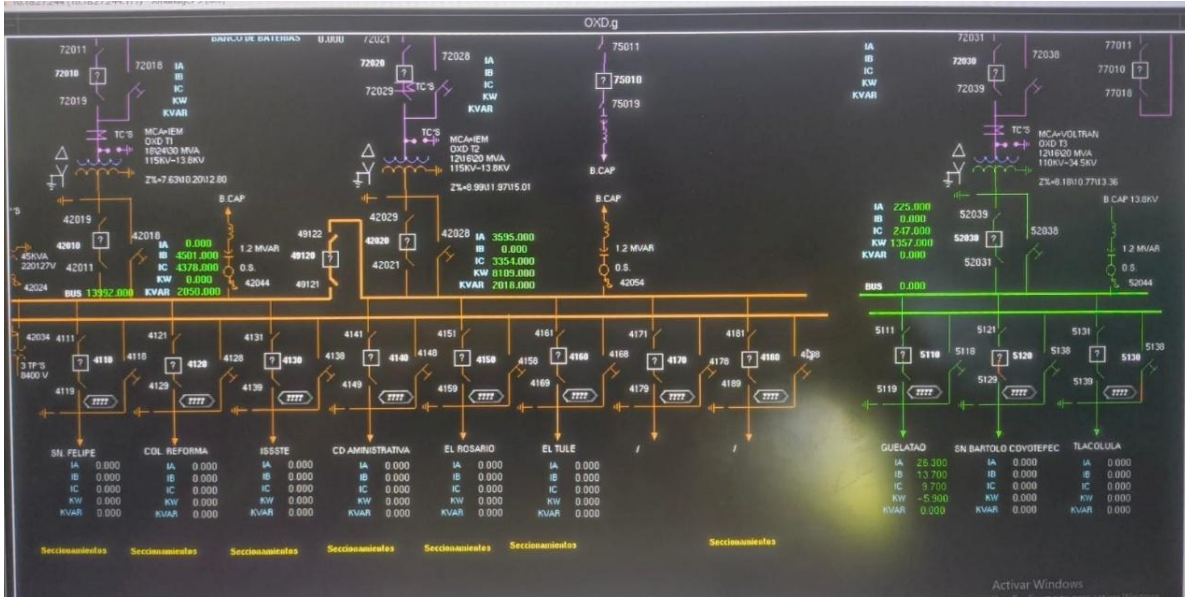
OXD.g

72011
72010 ?
72018
72019
IA
IB
IC
KW
KVAR
BANCO DE BATERIAS 0.000
TC'S
MCA=IEM
OXD T1
18\24\30 MVA
115KV-13.8KV
Z%=7.63\10.20\12.80
B.CAP
42019
42010 ?
42018
42011
45KVA
220127V
42024
BUS 13992.000
IA 0.000
IB 4501.000
IC 4378.000
KW 0.000
KVAR 2050.000
1.2 MVAR
0.S.
42044

72021
72020 ?
72028
72029
TC'S
IA
IB
IC
KW
KVAR
TC'S
MCA=IEM
OXD T2
12\16\20 MVA
115KV-13.8KV
Z%=8.99\11.97\15.01
49122
49120 ?
49121
42029
42020 ?
42028
42021
IA 3595.000
IB 0.000
IC 3354.000
KW 8109.000
KVAR 2018.000

75011
? 75010
75019
B.CAP
B.CAP
1.2 MVAR
0.S.
42054

IA
IB
IC
KW
KVAR
72031
72030 ?
72038
72039
77011
77010 ?
77018
TC'S
MCA=VOLTRAN
OXD T3
12\16\20 MVA
110KV-34.5KV
Z%=8.18\10.77\13.36
IA 225.000
IB 0.000
IC 247.000
KW 1357.000
KVAR 0.000
52039
52030 ?
52038
52031
B.CAP 13.8KV
1.2 MVAR
0.S.
52044
BUS 0.000

42034 4111
3 TP'S
8400 V
? 4110
4118
4119
????
4121
? 4120
4128
4129
????
4131
? 4130
4138
4139
????
4141
? 4140
4148
4149
????
4151
? 4150
4158
4159
????
4161
? 4160
4168
4169
????
4171
? 4170
4178
4179
????
4181
? 4180
4188
4189
????
5111
? 5110
5118
5119
????
5121
? 5120
5128
5129
????
5131
? 5130
5138
5139
????

SN. FELIPE
IA 0.000
IB 0.000
IC 0.000
KW 0.000
KVAR 0.000

COL. REFORMA
IA 0.000
IB 0.000
IC 0.000
KW 0.000
KVAR 0.000

ISSSTE
IA 0.000
IB 0.000
IC 0.000
KW 0.000
KVAR 0.000

CD AMINISTRATIVA
IA 0.000
IB 0.000
IC 0.000
KW 0.000
KVAR 0.000

EL ROSARIO
IA 0.000
IB 0.000
IC 0.000
KW 0.000
KVAR 0.000

EL TULE
IA 0.000
IB 0.000
IC 0.000
KW 0.000
KVAR 0.000

/
/

GUELATAO
IA 26.300
IB 13.700
IC 9.700
KW -5.900
KVAR 0.000

SN BARTOLO COYOTEPEC
IA 0.000
IB 0.000
IC 0.000
KW 0.000
KVAR 0.000

TLACOLULA
IA 0.000
IB 0.000
IC 0.000
KW 0.000
KVAR 0.000

Seccionamientos
Seccionamientos
Seccionamientos
Seccionamientos
Seccionamientos
Seccionamientos
Seccionamientos

Activar Windows